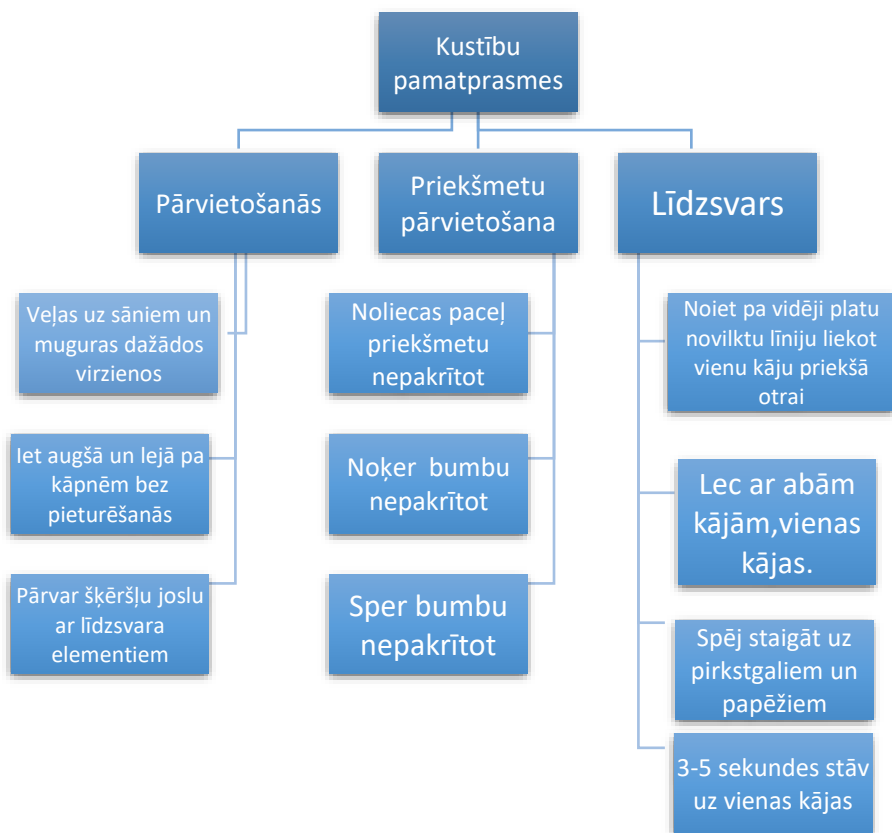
Kustību pamatprasmes

Pārvietošanās

Veļas uz sāniem un muguras dažādos virzienos

Iet augšā un lejā pa kāpnēm bez pieturēšanās

Pārvar šķēršļu joslu ar līdzsvara elementiem

Priekšmetu pārvietošana

Noliecas paceļ priekšmetu nepakrītot

Noķer bumbu nepakrītot

Sper bumbu nepakrītot

Līdzsvars

Noiet pa vidēji platu novilktu līniju liekot vienu kāju priekšā otrai

Lec ar abām kājām,vienas kājas.

Spēj staigāt uz pirkstgaliem un papēžiem

3-5 sekundes stāv uz vienas kājas